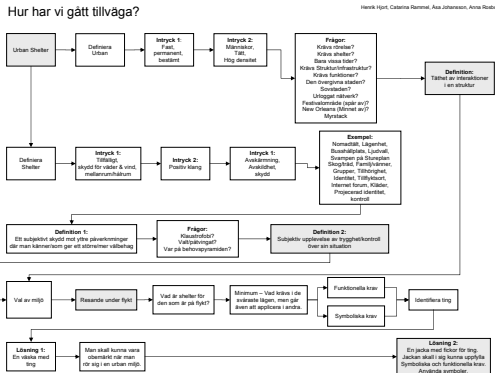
Hur har vi gått tillväga?

Henrik Hjort, Caterina Riemmel, Åsa Johansson, Anna Roots

Urban Shelter

Definiera Urban

Intryck 1:
Fast, permanent, bestämt

Intryck 2:
Människor, Tätt, Hög densitet

Frågor:
Kräva rörelse?
Kräva shelter?
Bara vissa tider?
Kräva Struktur/Infrastruktur?
Kräva funktioner?
Den övergivna staden?
Sovstaden?
Urloggat nätverk?
Festivalområde (spår av)?
New Orleans (Minnet av)?
Myrstack

Definition:
Täthet av interaktioner i en struktur

Definiera Shelter

Intryck 1:
Tillfälligt, skydd för väder & vind, mellanrum/hålrum

Intryck 2:
Positiv klang

Intryck 1:
Avskärmning, Avskildhet, skydd

Exempel:
Nomadtält, Lägenhet, Busshållplats, Ljudvall, Svampen på Stureplan, Skog/träd, Familj/vänner, Grupper, Tillhörighet, Identitet, Tillflyktsort, Internet forum, Kläder, Projecerad identitet, kontroll

Definition 1:
Ett subjektivt skydd mot yttre påverkningar där man känner/som ger ett större/mer välbehag

Frågor:
Klaustrofobi?
Valt/påtvingat?
Var på behovspyramiden?

Definition 2:
Subjektiv upplevelse av trygghet/kontroll över sin situation

Val av miljö

Resande under flykt

Vad är shelter för den som är på flykt?

Minimum – Vad krävs i de svåraste lägen, men går även att applicera i andra.

Funktionella krav

Symboliska krav

Identifiera ting

Lösning 1:
En väska med ting

Man skall kunna vara obemärkt när man rör sig i en urban miljö

Lösning 2:
En jacka med fickor för ting. Jackan skall i sig kunna uppfylla Symboliska och funktionella krav. Använda symboler.